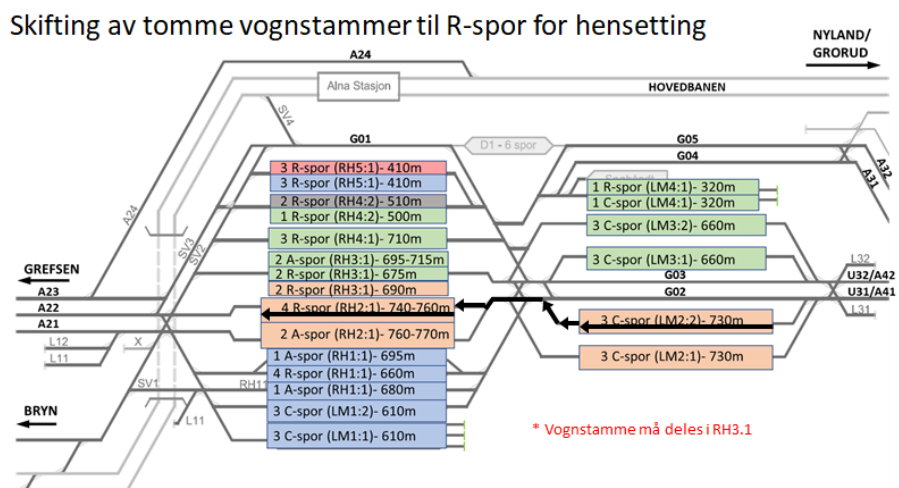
Skifting av tomme vognstammer til R-spor for hensetting

A24

NYLAND/ GRORUD

Alna Stasjon

HOVEDBANEN

SV4

G01

D1 - 6 spor

G05

G04

A32

A31

3 R-spor (RH5:1)- 410m
3 R-spor (RH5:1)- 410m
2 R-spor (RH4:2)- 510m
1 R-spor (RH4:2)- 500m
3 R-spor (RH4:1)- 710m
2 A-spor (RH3:1)- 695-715m
2 R-spor (RH3:1)- 675m
2 R-spor (RH3:1)- 690m
4 R-spor (RH2:1)- 740-760m
2 A-spor (RH2:1)- 760-770m
1 A-spor (RH1:1)- 695m
4 R-spor (RH1:1)- 660m
1 A-spor (RH1:1)- 680m
3 C-spor (LM1:2)- 610m
3 C-spor (LM1:1)- 610m

1 R-spor (LM4:1)- 320m
1 C-spor (LM4:1)- 320m
3 C-spor (LM3:2)- 660m
3 C-spor (LM3:1)- 660m
3 C-spor (LM2:2)- 730m
3 C-spor (LM2:1)- 730m

A24

SV3

SV2

GREFSEN

A23

A22

A21

L12

L11

X

SV1

RH11

L11

BRYN

G03

G02

L32

U32/A42

U31/A41

L31

* Vognstamme må deles i RH3.1